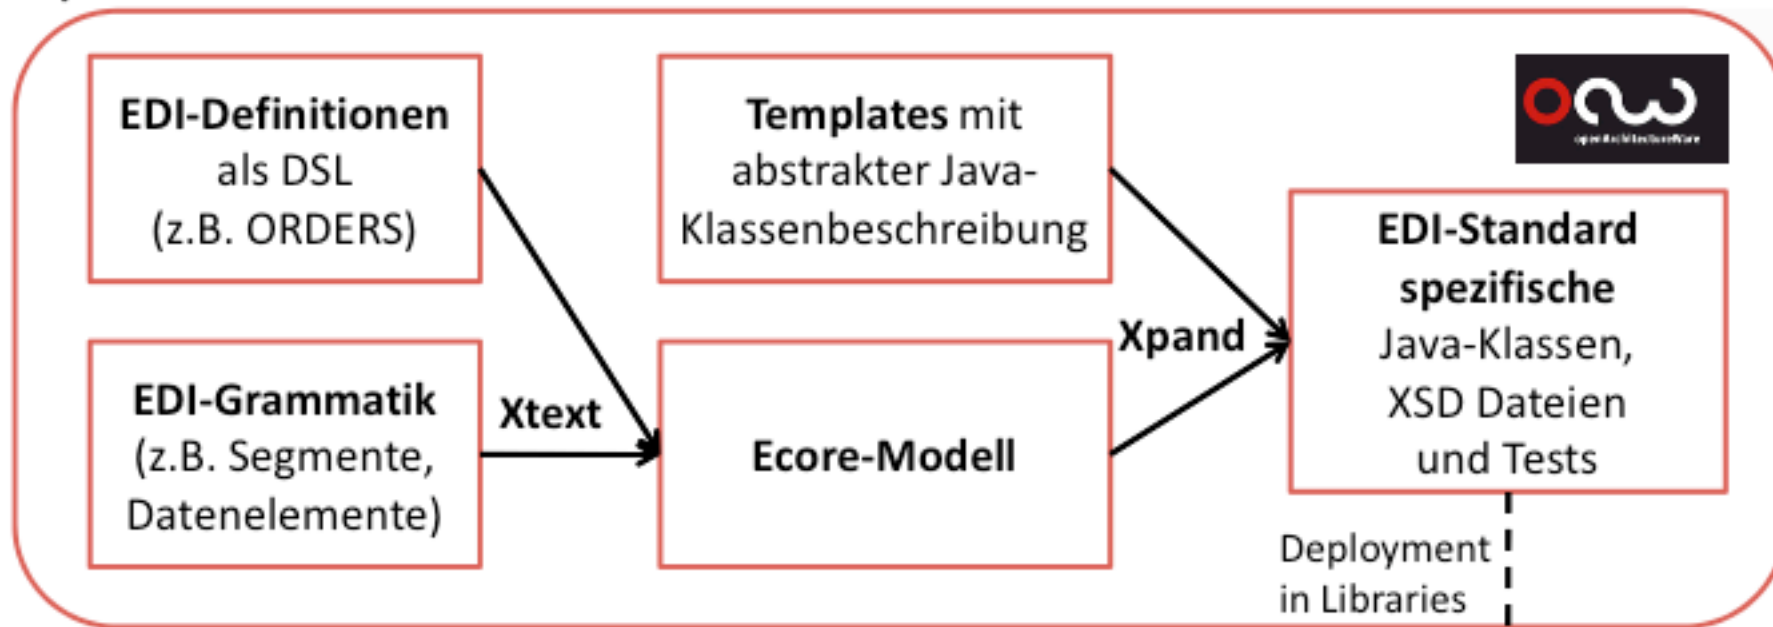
EDI-Definitionen als DSL (z.B. ORDERS)

Templates mit abstrakter Java-Klassenbeschreibung

oaw
openArchitectureWare

EDI-Grammatik (z.B. Segmente, Datenelemente)

Xtext

Ecore-Modell

Xpand

EDI-Standard spezifische Java-Klassen, XSD Dateien und Tests

Deployment in Libraries